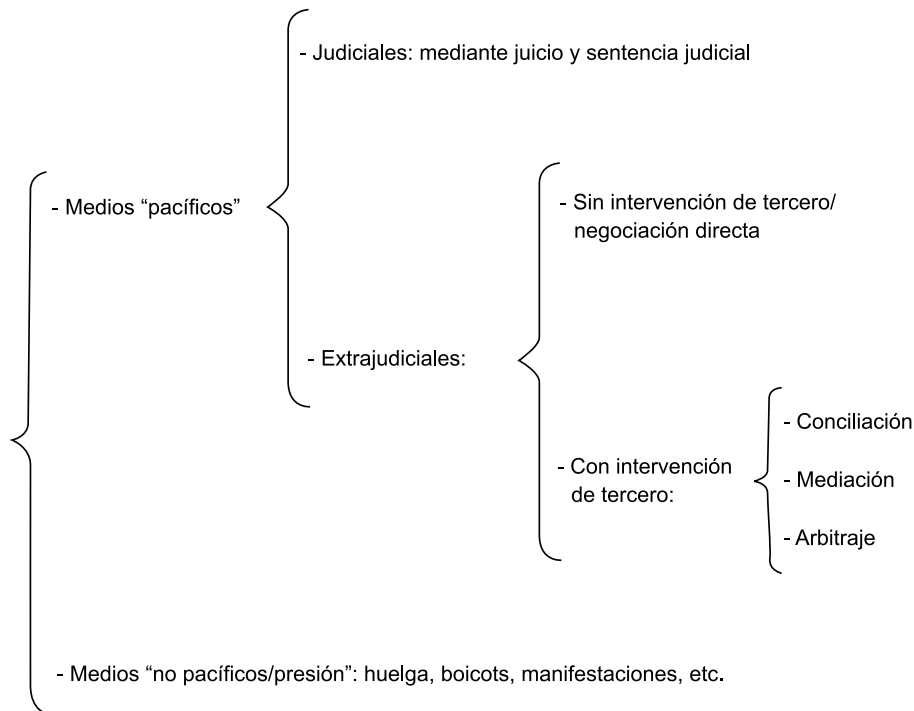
- Medios "pacíficos"

- Judiciales: mediante juicio y sentencia judicial

- Extrajudiciales:

- Sin intervención de tercero/ negociación directa

- Con intervención de tercero:

- Conciliación

- Mediación

- Arbitraje

- Medios "no pacíficos/presión": huelga, boicots, manifestaciones, etc.